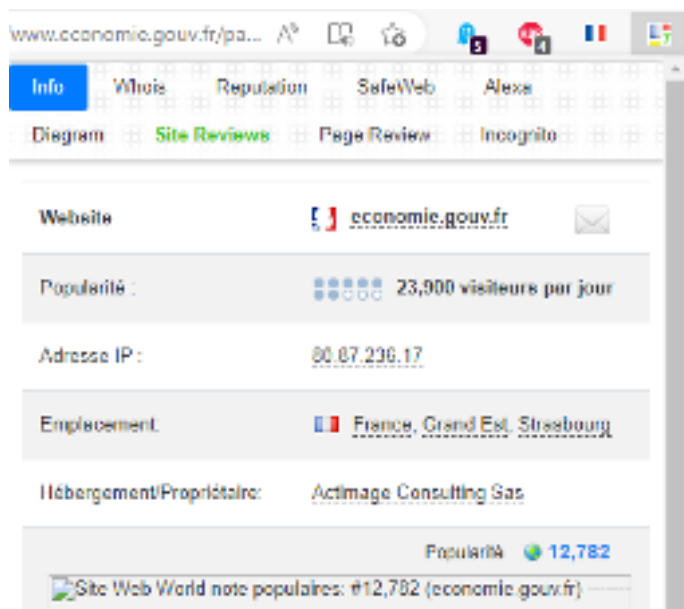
www.economie.gouv.fr/pa...

5

4

Info Whois Reputation SafeWeb Alexa

Diagram Site Reviews Page Review Incognito

| | |
|---|---|
| Website | economie.gouv.fr |
| Popularité : | 23,900 visiteurs par jour |
| Adresse IP : | 80.67.236.17 |
| Emplacement: | France, Grand Est, Strasbourg |
| Hébergement/Propriétaire: | Actimage Consulting Sas |

Popularité 12,782

Site Web World note populaires: #12,782 (economie.gouv.fr)